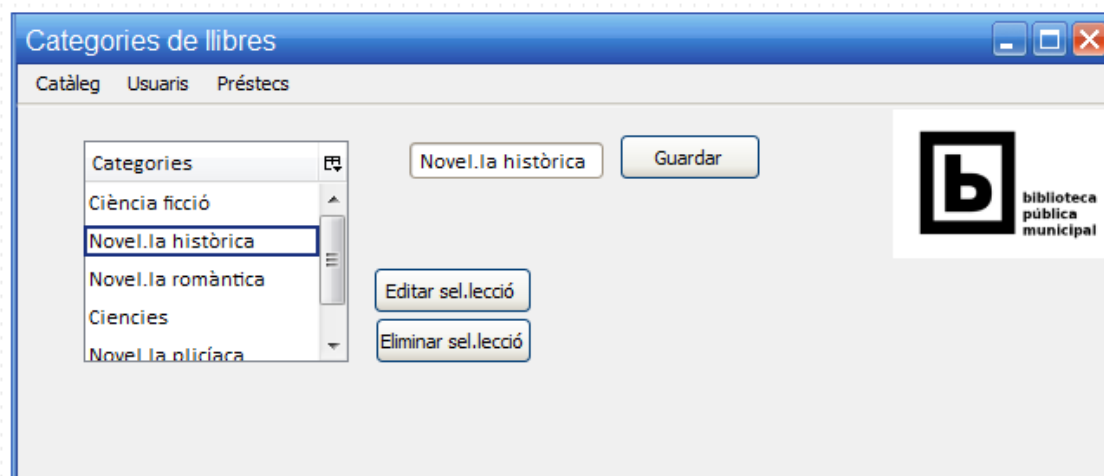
Categories de llibres

Catàleg Usuaris Préstecs

Categories

Ciència ficció

Novel.la històrica

Novel.la romàntica

Ciencies

Novel.la plicíaca

Novel.la històrica

Guardar

Editar sel.lecció

Eliminar sel.lecció

b

biblioteca pública municipal